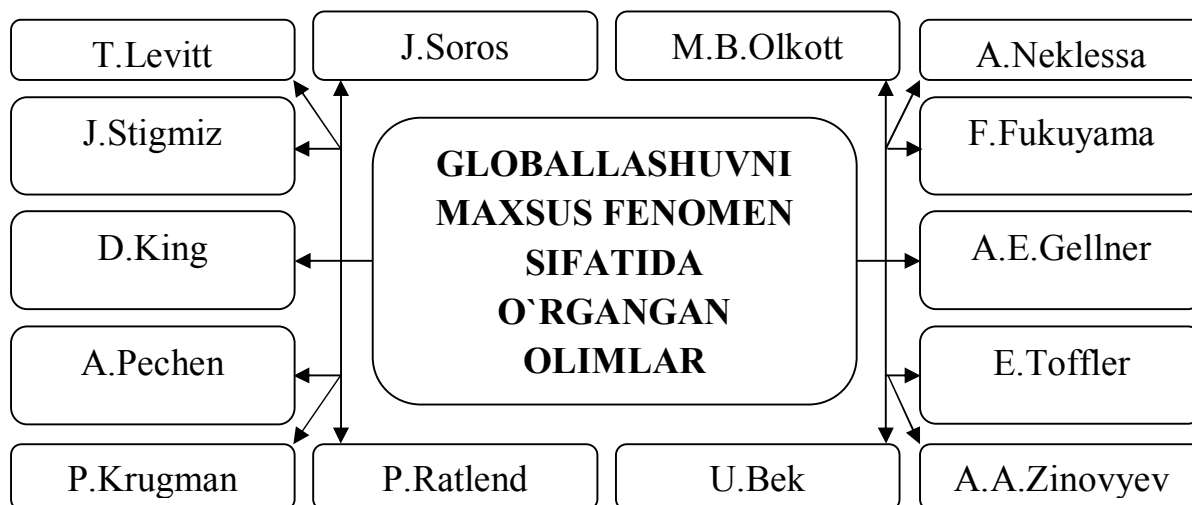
T.Levitt

J.Soros

M.B.Olkott

A.Neklessa

J.Stigmiz

F.Fukuyama

GLOBALLASHUVNI MAXSUS FENOMEN SIFATIDA O`RGANGAN OLIMLAR

D.King

A.E.Gellner

A.Pechen

E.Toffler

P.Krugman

P.Ratlend

U.Bek

A.A.Zinovyev